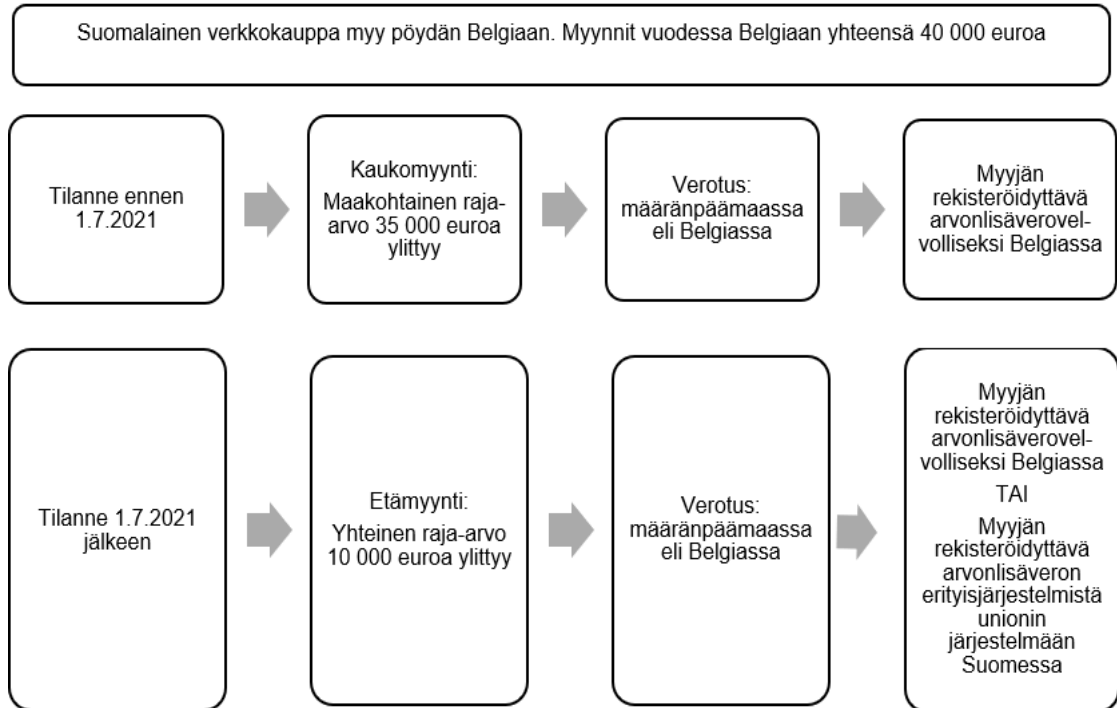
Suomalainen verkkokauppa myy pöydän Belgiaan. Myynnit vuodessa Belgiaan yhteensä 40 000 euroa

Tilanne ennen 1.7.2021

Kaukomyynti:

Maakohtainen raja-arvo 35 000 euroa ylittyy

Verotus: määränpäämaassa eli Belgiassa

Myyjän rekisteröidyttävä arvonlisäverovelvolliseksi Belgiassa

Tilanne 1.7.2021 jälkeen

Etämyynti:

Yhteinen raja-arvo 10 000 euroa ylittyy

Verotus: määränpäämaassa eli Belgiassa

Myyjän rekisteröidyttävä arvonlisäverovelvolliseksi Belgiassa

TAI

Myyjän rekisteröidyttävä arvonlisäveron erityisjärjestelmistä unionin järjestelmään Suomessa